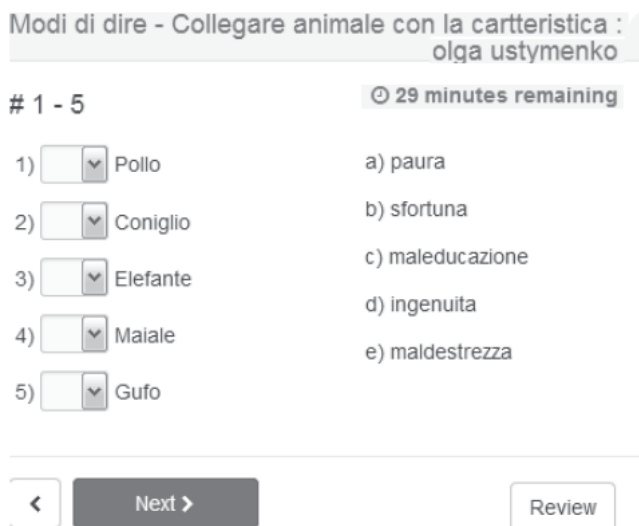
Modi di dire - Collegare animale con la cartteristica : olga ustymenko

# 1 - 5

29 minutes remaining

1) Pollo
2) Coniglio
3) Elefante
4) Maiale
5) Gufo

a) paura
b) sfortuna
c) maleducazione
d) ingenuita
e) maldestrezza

<

Next >

Review